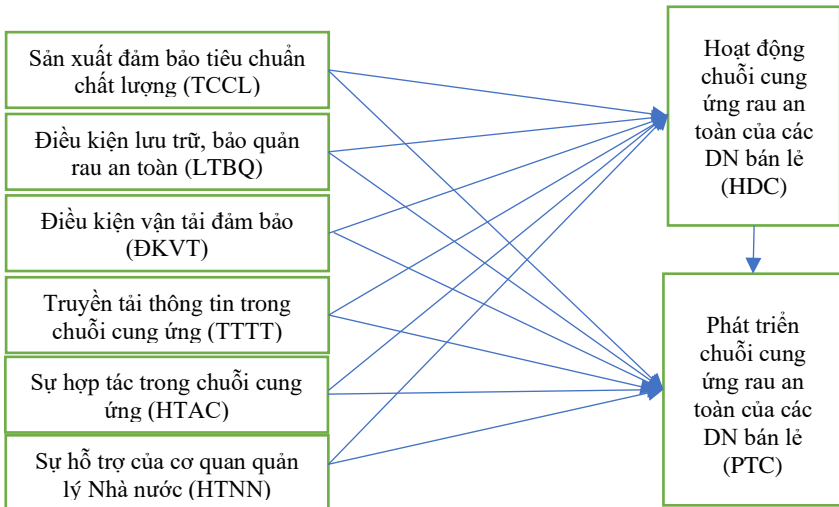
Sản xuất đảm bảo tiêu chuẩn chất lượng (TCCL)

Điều kiện lưu trữ, bảo quản rau an toàn (LTBQ)

Điều kiện vận tải đảm bảo (ĐKVT)

Truyền tải thông tin trong chuỗi cung ứng (TTTT)

Sự hợp tác trong chuỗi cung ứng (HTAC)

Sự hỗ trợ của cơ quan quản lý Nhà nước (HTNN)

Hoạt động chuỗi cung ứng rau an toàn của các DN bán lẻ (HDC)

Phát triển chuỗi cung ứng rau an toàn của các DN bán lẻ (PTC)